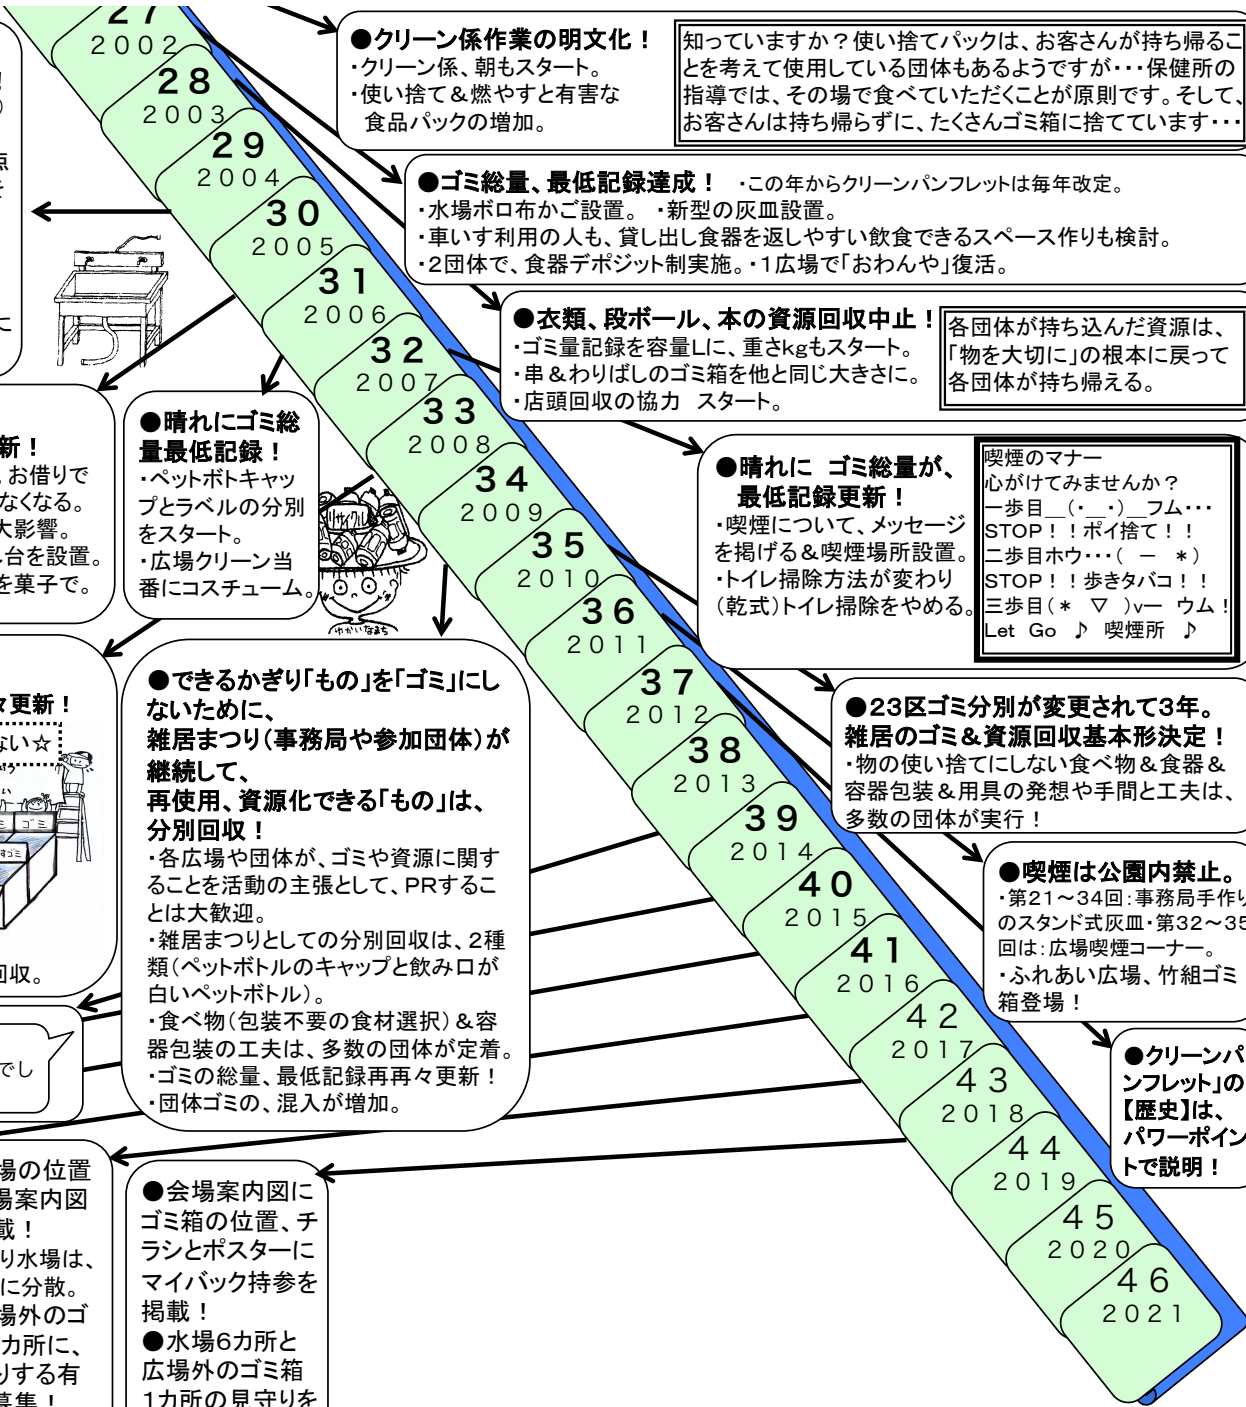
27
2002
28
2003
29
2004
30
2005
31
2006
32
2007
33
2008
34
2009
35
2010
36
2011
37
2012
38
2013
39
2014
40
2015
41
2016
42
2017
43
2018
44
2019
45
2020
46
2021

●クリーン係作業の明文化！
・クリーン係、朝もスタート。
・使い捨て＆燃やすと有害な食品パックの増加。

知っていますか？使い捨てパックは、お客さんが持ち帰るこ とを考えて使用している団体もあるようですが・・・保健所の指導では、その場で食べていただくことが原則です。そして、お客さんは持ち帰らずに、たくさんゴミ箱に捨てています・・・

●ゴミ総量、最低記録達成！ ・この年からクリーンパンフレットは毎年改定。
・水場ボロ布かご設置。 ・新型の灰皿設置。
・車いす利用の人も、貸し出し食器を返しやすい飲食できるスペース作りも検討。
・2団体で、食器デポジット制実施。・1広場で「おわんや」復活。

●衣類、段ボール、本の資源回収中止！
・ゴミ量記録を容量Lに、重さkgもスタート。
・串＆わりばしのゴミ箱を他と同じ大きさに。
・店頭回収の協力 スタート。

各団体が持ち込んだ資源は、「物を大切に」の根本に戻って各団体が持ち帰える。

●晴れにゴミ総量最低記録！
・ペットボトキャップとラベルの分別をスタート。
・広場クリーン当番にコスチューム。

新！
お借りで
なくなる。
大影響。
台を設置。
を菓子で。

●晴れに ゴミ総量が、最低記録更新！
・喫煙について、メッセージを掲げる＆喫煙場所設置。
・トイレ掃除方法が変わり(乾式)トイレ掃除をやめる。

喫煙のマナー
心がけてみませんか？
一歩目＿(・＿・)＿フム・・・
STOP！！ポイ捨て！！
二歩目ホウ・・・( ー ＊)
STOP！！歩きタバコ！！
三歩目(＊ ▽ )v― ウム！
Let Go ♪ 喫煙所 ♪

●できるかぎり「もの」を「ゴミ」にしないために、
雑居まつり(事務局や参加団体)が継続して、
再使用、資源化できる「もの」は、分別回収！
・各広場や団体が、ゴミや資源に関することを活動の主張として、PRすることは大歓迎。
・雑居まつりとしての分別回収は、2種類(ペットボトルのキャップと飲み口が白いペットボトル)。
・食べ物(包装不要の食材選択)＆容器包装の工夫は、多数の団体が定着。
・ゴミの総量、最低記録再再々更新！
・団体ゴミの、混入が増加。

々更新！
ない☆
回収。
でし

●23区ゴミ分別が変更されて3年。
雑居のゴミ＆資源回収基本形決定！
・物の使い捨てにしない食べ物＆食器＆容器包装＆用具の発想や手間と工夫は、多数の団体が実行！

●喫煙は公園内禁止。
・第21～34回:事務局手作りのスタンド式灰皿・第32～35回は:広場喫煙コーナー。
・ふれあい広場、竹組ゴミ箱登場！

●クリーンパンフレット」の【歴史】は、パワーポイントで説明！

場の位置
場案内図
載！
り水場は、
に分散。
場外のゴ
カ所に、
りする有
募集！

●会場案内図にゴミ箱の位置、チラシとポスターにマイバック持参を掲載！
●水場6カ所と広場外のゴミ箱1カ所の見守りを